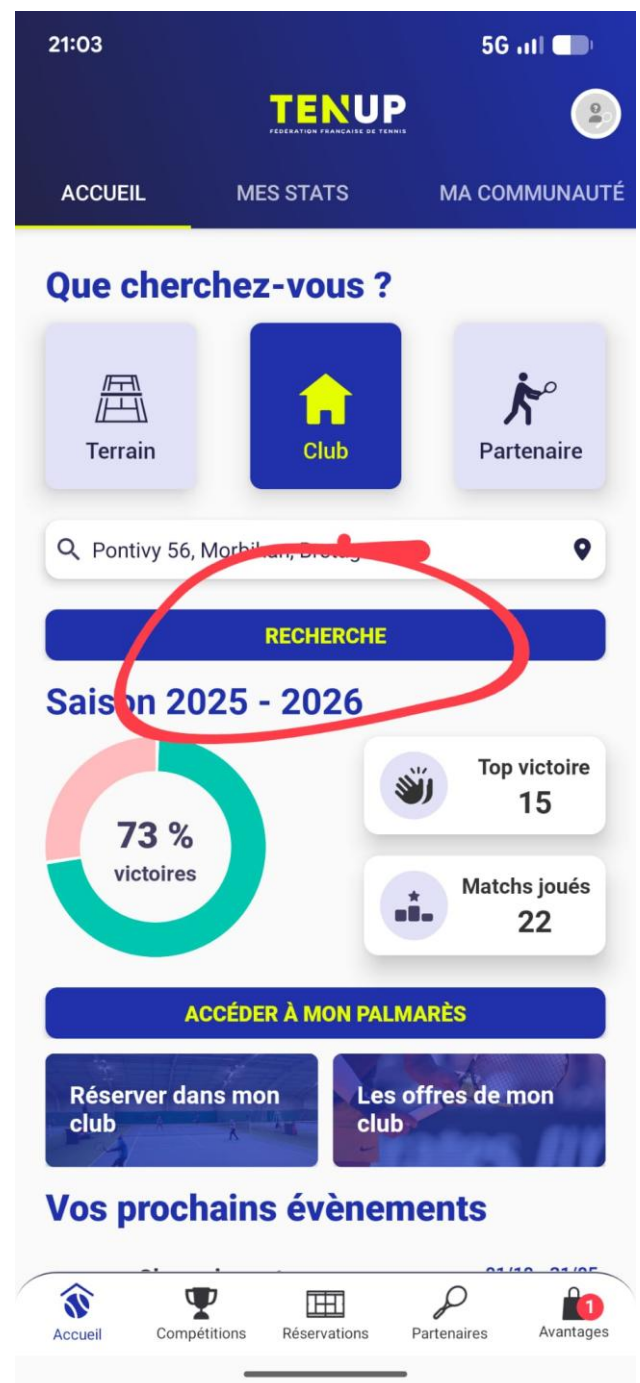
21:03

5G

TENUP
FÉDÉRATION FRANÇAISE DE TENNIS

ACCUEIL
MES STATS
MA COMMUNAUTÉ

Que cherchez-vous ?

Terrain
Club
Partenaire

Pontivy 56, Morbi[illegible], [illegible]

RECHERCHE

Saison 2025 - 2026

73 %
victoires

Top victoire
15

Matchs joués
22

ACCÉDER À MON PALMARÈS

Réserver dans mon club

Les offres de mon club

Vos prochains évènements

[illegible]

Accueil
Compétitions
Réservations
Partenaires
1
Avantages